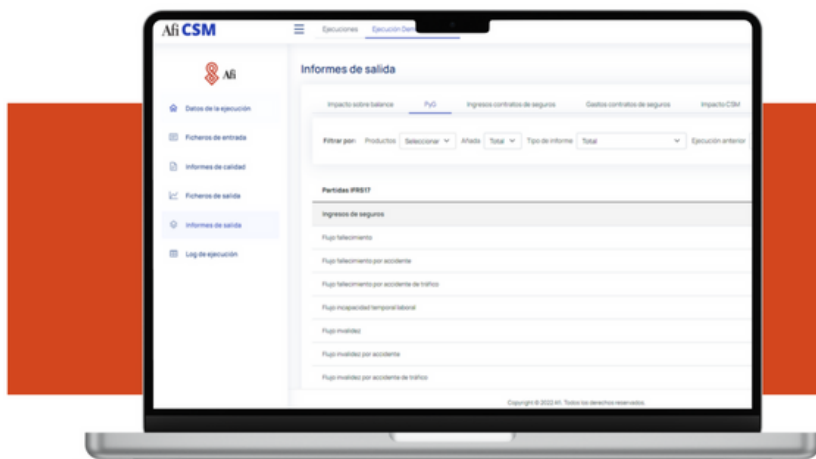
Afi CSM

Ejecuciones Ejecución Dem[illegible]

Afi

Datos de la ejecución

Ficheros de entrada

Informes de calidad

Ficheros de salida

Informes de salida

Log de ejecución

Informes de salida

Impacto sobre balance PyG Ingresos contratos de seguros Gastos contratos de seguros Impacto CSM

Filtrar por: Productos Seleccionar Añada Total Tipo de informe Total Ejecución anterior

| Partidas IFRS17 |
|---|
| Ingresos de seguros |
| Flujo fallecimiento |
| Flujo fallecimiento por accidente |
| Flujo fallecimiento por accidente de tráfico |
| Flujo incapacidad temporal laboral |
| Flujo invalidez |
| Flujo invalidez por accidente |
| Flujo invalidez por accidente de tráfico |

Copyright © 2022 Afi. Todos los derechos reservados.